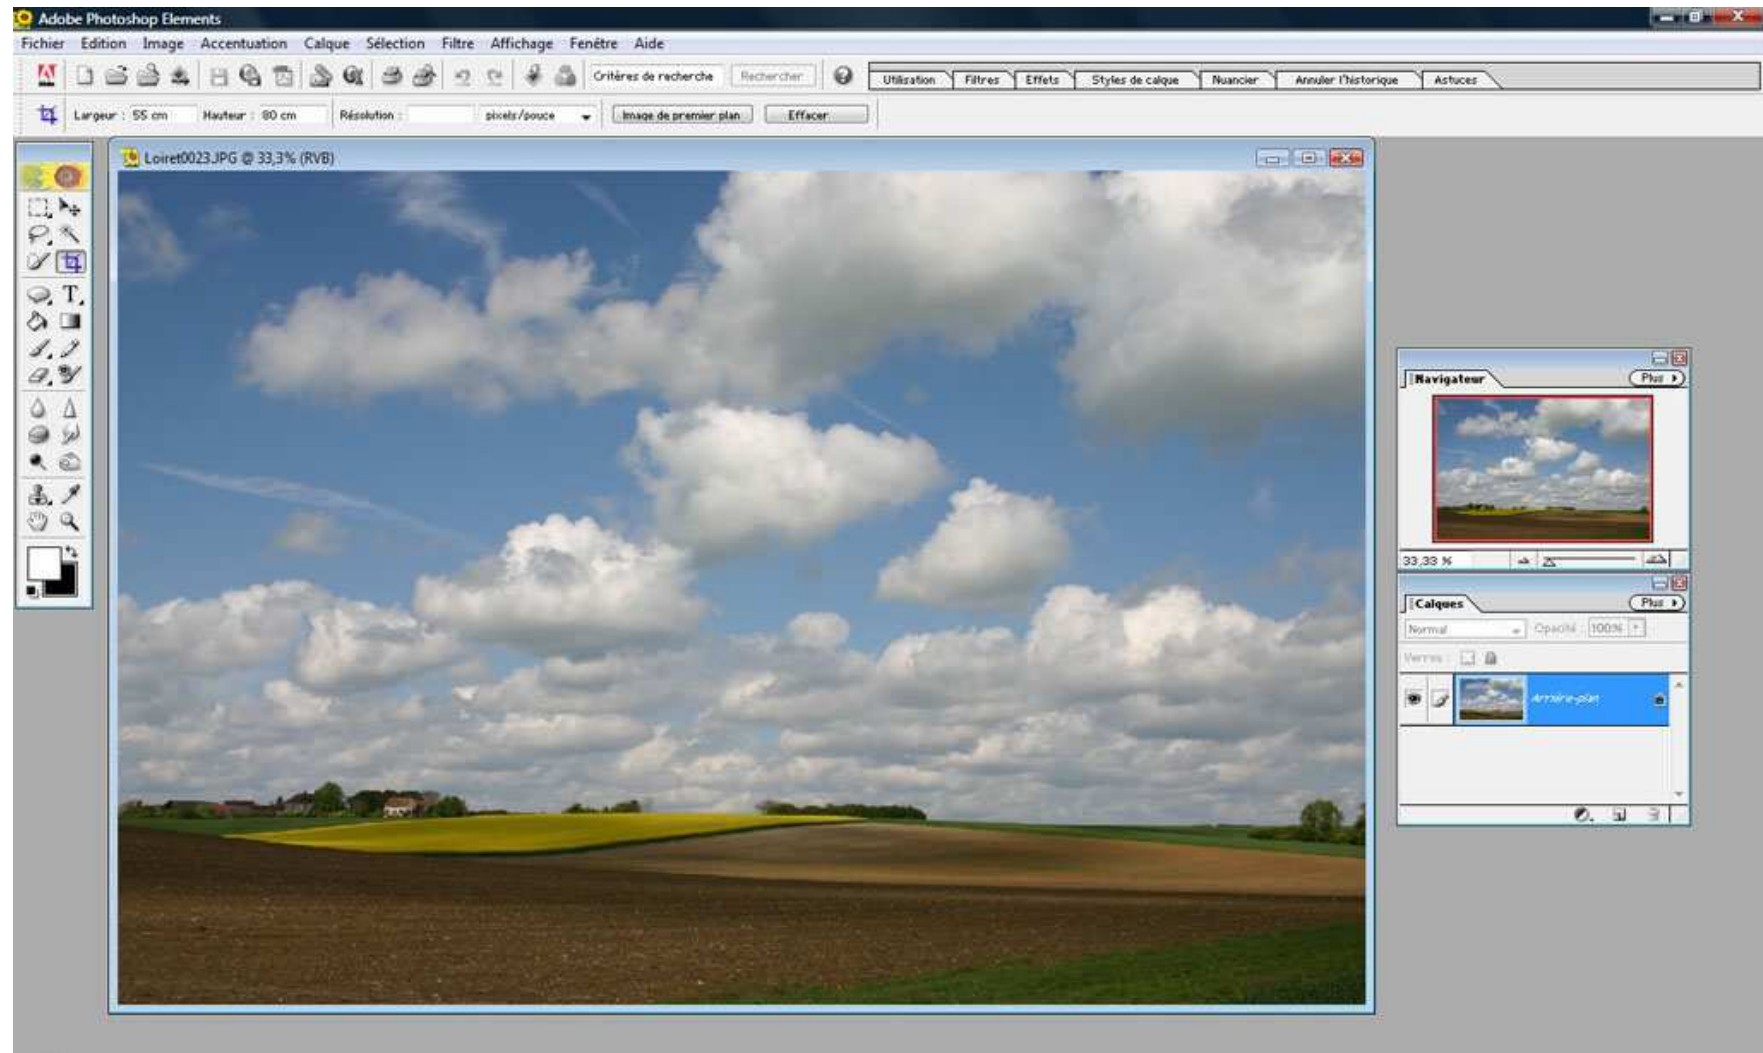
Adobe Photoshop Elements

Fichier Edition Image Accentuation Calque Sélection Filtre Affichage Fenêtre Aide

Critères de recherche Rechercher

Utilisation Filtres Effets Styles de calque Nuancier Annuler l'historique Astuces

Largeur : 55 cm Hauteur : 80 cm Résolution : pixels/pouce Image de premier plan Effacer

Loiret0023.JPG @ 33,3% (RVB)

Navigateur Plus

33,33 %

Calques Plus

Normal Opacité : 100%

Verrou :

Arrière-plan